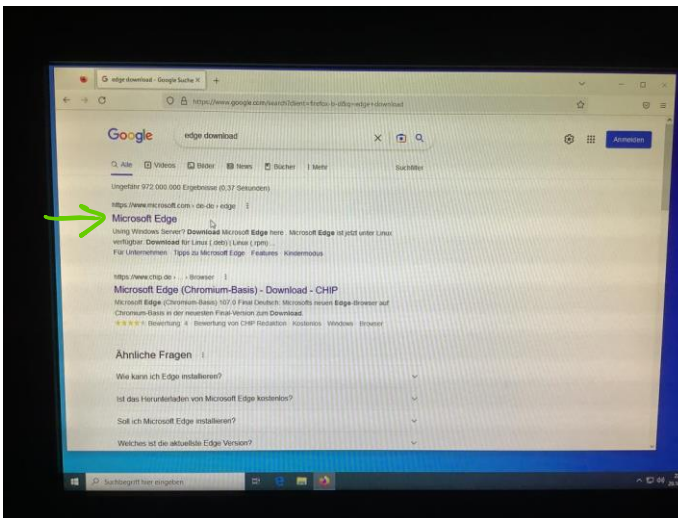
G edge download - Google Suche ×  +

https://www.google.com/search?client=firefox-b-d&q=edge+download

Google

edge download

Anmelden

Alle  Videos  Bilder  News  Bücher  Mehr  Suchfilter

Ungefähr 972.000.000 Ergebnisse (0,37 Sekunden)

https://www.microsoft.com › de-de › edge

Microsoft Edge

Using Windows Server? Download Microsoft Edge here . Microsoft Edge ist jetzt unter Linux verfügbar. Download für Linux (.deb) | Linux (.rpm) ...

Für Unternehmen · Tipps zu Microsoft Edge · Features · Kindermodus

https://www.chip.de › ... › Browser

Microsoft Edge (Chromium-Basis) - Download - CHIP

Microsoft Edge (Chromium-Basis) 107.0 Final Deutsch: Microsofts neuen Edge-Browser auf Chromium-Basis in der neuesten Final-Version zum Download.

★★★★★ Bewertung: 4 · Bewertung von CHIP Redaktion · Kostenlos · Windows · Browser

Ähnliche Fragen

Wie kann ich Edge installieren?

Ist das Herunterladen von Microsoft Edge kostenlos?

Soll ich Microsoft Edge installieren?

Welches ist die aktuellste Edge Version?

Suchbegriff hier eingeben